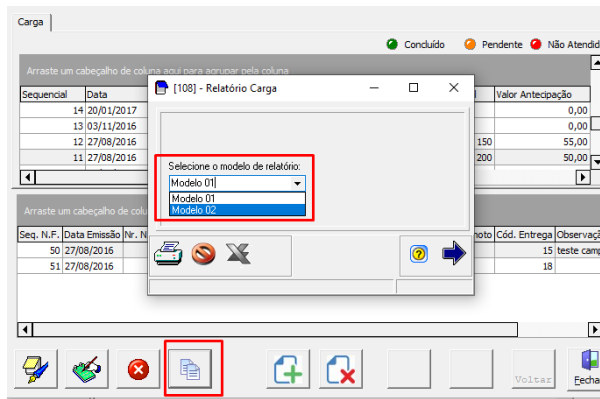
Carga

Concluído Pendente Não Atendid

Arraste um cabeçalho de coluna aqui para agrupar pela coluna

| Sequencial | Data | | Valor Antecipação |
|---|---|---|---|
| 14 | 20/01/2017 | | 0,00 |
| 13 | 03/11/2016 | | 0,00 |
| 12 | 27/08/2016 | 150 | 55,00 |
| 11 | 27/08/2016 | 200 | 50,00 |

Arraste um cabeçalho de colu

| Seq. N.F. | Data Emissão | Nr. N | oto | Cód. Entrega | Observaç |
|---|---|---|---|---|---|
| 50 | 27/08/2016 | | | 15 | teste camp |
| 51 | 27/08/2016 | | | 18 | |

[108] - Relatório Carga

Selecione o modelo de relatório:
Modelo 01
Modelo 01
Modelo 02

Voltar
Fecha